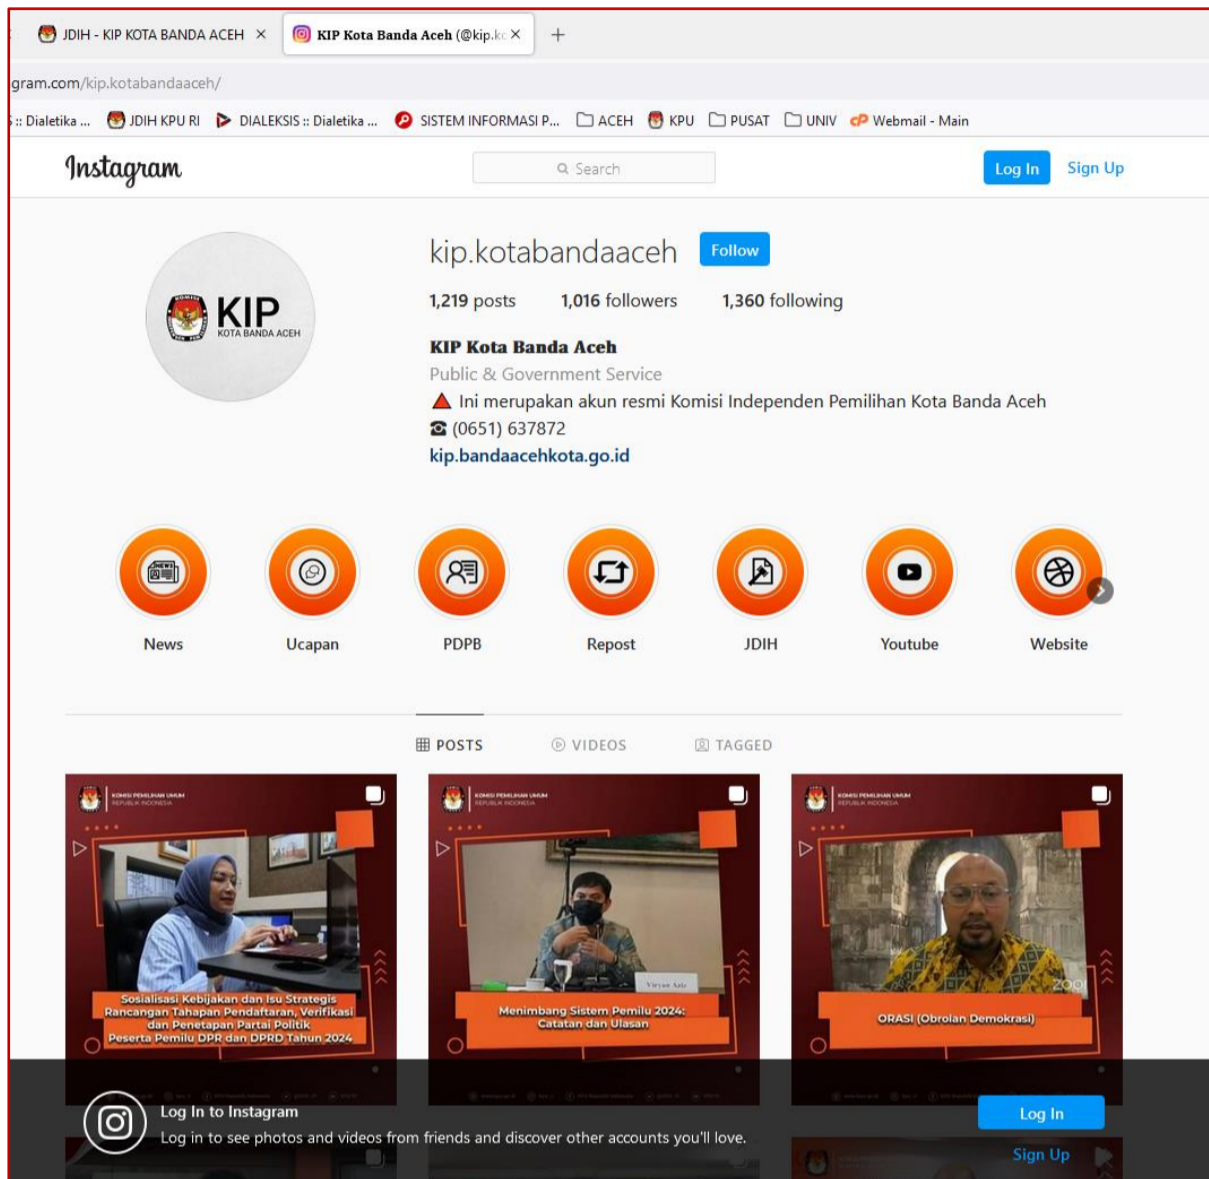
JDIH - KIP KOTA BANDA ACEH ×

KIP Kota Banda Aceh (@kip.k ×

+

gram.com/kip.kotabandaaceh/

:: Dialetika ... JDIH KPU RI DIALEKSIS :: Dialetika ... SISTEM INFORMASI P... ACEH KPU PUSAT UNIV Webmail - Main

Instagram

Search

Log In Sign Up

KIP KOTA BANDA ACEH

kip.kotabandaaceh Follow

1,219 posts 1,016 followers 1,360 following

KIP Kota Banda Aceh

Public & Government Service

Ini merupakan akun resmi Komisi Independen Pemilihan Kota Banda Aceh

(0651) 637872

kip.bandaacehkota.go.id

News Ucapan PDPB Repost JDIH Youtube Website

POSTS VIDEOS TAGGED

KOMISI PEMILIHAN UMUM REPUBLIK INDONESIA

Sosialisasi Kebijakan dan Isu Strategis Rancangan Tahapan Pendaftaran, Verifikasi dan Penetapan Partai Politik Peserta Pemilu DPR dan DPRD Tahun 2024

KOMISI PEMILIHAN UMUM REPUBLIK INDONESIA

Menimbang Sistem Pemilu 2024: Catatan dan Ulasan

KOMISI PEMILIHAN UMUM REPUBLIK INDONESIA

ORASI (Obrolan Demokrasi)

Log In to Instagram

Log in to see photos and videos from friends and discover other accounts you'll love.

Log In

Sign Up